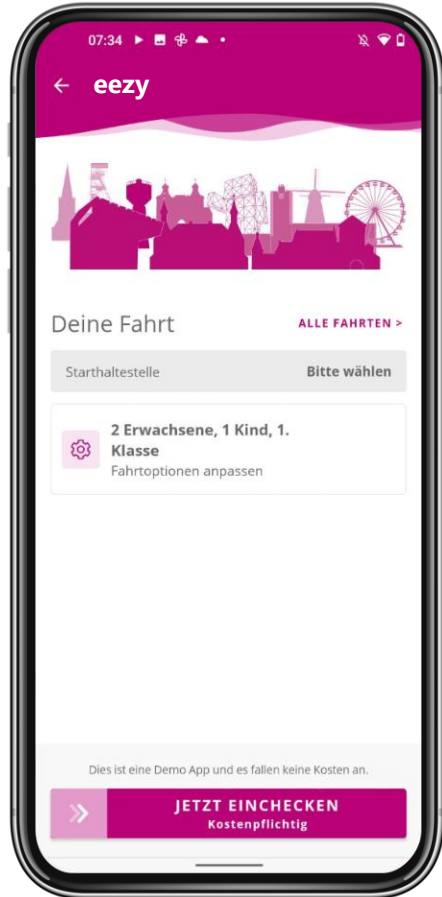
07:34

eezy

Deine Fahrt

ALLE FAHRTEN >

Starthaltestelle

Bitte wählen

2 Erwachsene, 1 Kind, 1. Klasse

Fahrtoptionen anpassen

Dies ist eine Demo App und es fallen keine Kosten an.

JETZT EINCHECKEN

Kostenpflichtig